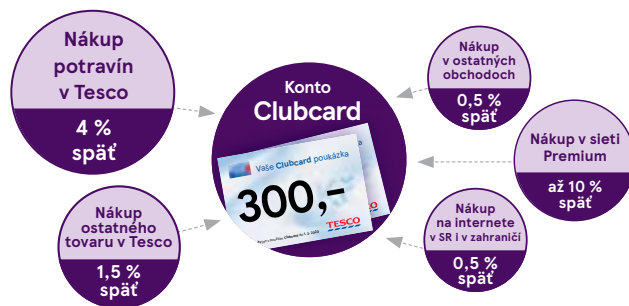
Nákup potravín v Tesco

4 % späť

Nákup ostatného tovaru v Tesco

1,5 % späť

Konto Clubcard

Vaše Clubcard poukážka

300,-

TESCO

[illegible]

Nákup v ostatných obchodoch

0,5 % späť

Nákup v sieti Premium

až 10 % späť

Nákup na internete v SR i v zahraničí

0,5 % späť